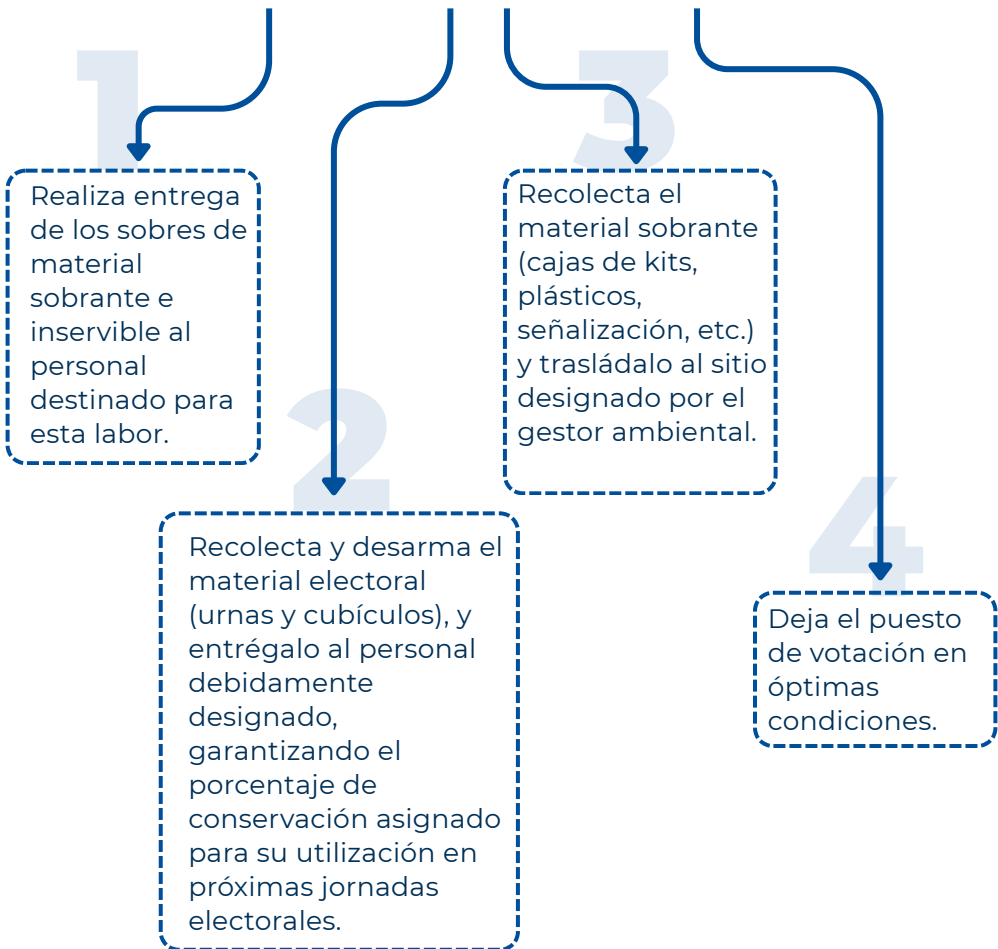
1

Realiza entrega de los sobres de material sobrante e inservible al personal destinado para esta labor.

2

Recolecta y desarma el material electoral (urnas y cubículos), y entrégalo al personal debidamente designado, garantizando el porcentaje de conservación asignado para su utilización en próximas jornadas electorales.

3

Recolecta el material sobrante (cajas de kits, plásticos, señalización, etc.) y trasládalo al sitio designado por el gestor ambiental.

4

Deja el puesto de votación en óptimas condiciones.